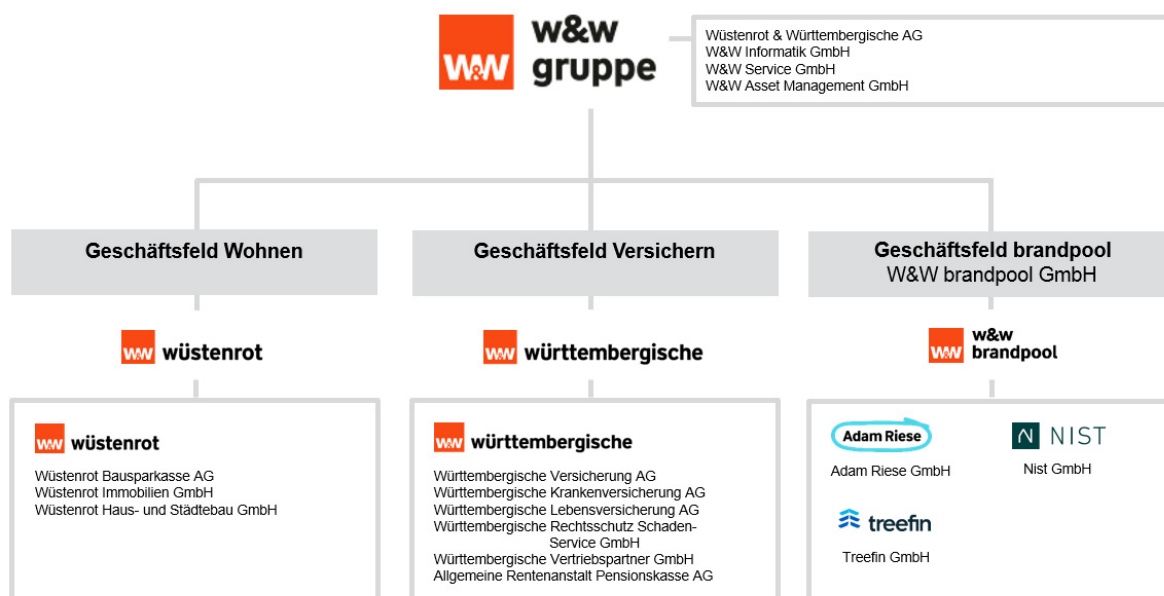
W&W w&w gruppe

Wüstenrot & Württembergische AG
W&W Informatik GmbH
W&W Service GmbH
W&W Asset Management GmbH

Geschäftsfeld Wohnen

Geschäftsfeld Versichern

Geschäftsfeld brandpool
W&W brandpool GmbH

W&W wüstenrot

W&W württembergische

W&W w&w brandpool

W&W wüstenrot

Wüstenrot Bausparkasse AG
Wüstenrot Immobilien GmbH
Wüstenrot Haus- und Städtebau GmbH

W&W württembergische

Württembergische Versicherung AG
Württembergische Krankenversicherung AG
Württembergische Lebensversicherung AG
Württembergische Rechtsschutz Schaden-Service GmbH
Württembergische Vertriebspartner GmbH
Allgemeine Rentenanstalt Pensionskasse AG

Adam Riese

Adam Riese GmbH

N NIST

Nist GmbH

treefin

Treefin GmbH